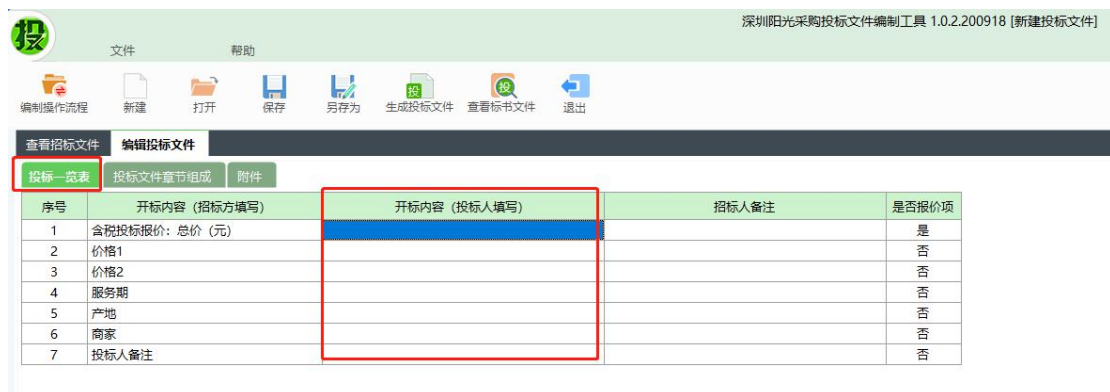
深圳阳光采购投标文件编制工具 1.0.2.200918 [新建投标文件]

投

文件　帮助

编制操作流程　新建　打开　保存　另存为　生成投标文件　查看标书文件　退出

查看招标文件　编辑投标文件

投标一览表　投标文件章节组成　附件

| 序号 | 开标内容（招标方填写） | 开标内容（投标人填写） | 招标人备注 | 是否报价项 |
|---|---|---|---|---|
| 1 | 含税投标报价：总价（元） | | | 是 |
| 2 | 价格1 | | | 否 |
| 3 | 价格2 | | | 否 |
| 4 | 服务期 | | | 否 |
| 5 | 产地 | | | 否 |
| 6 | 商家 | | | 否 |
| 7 | 投标人备注 | | | 否 |